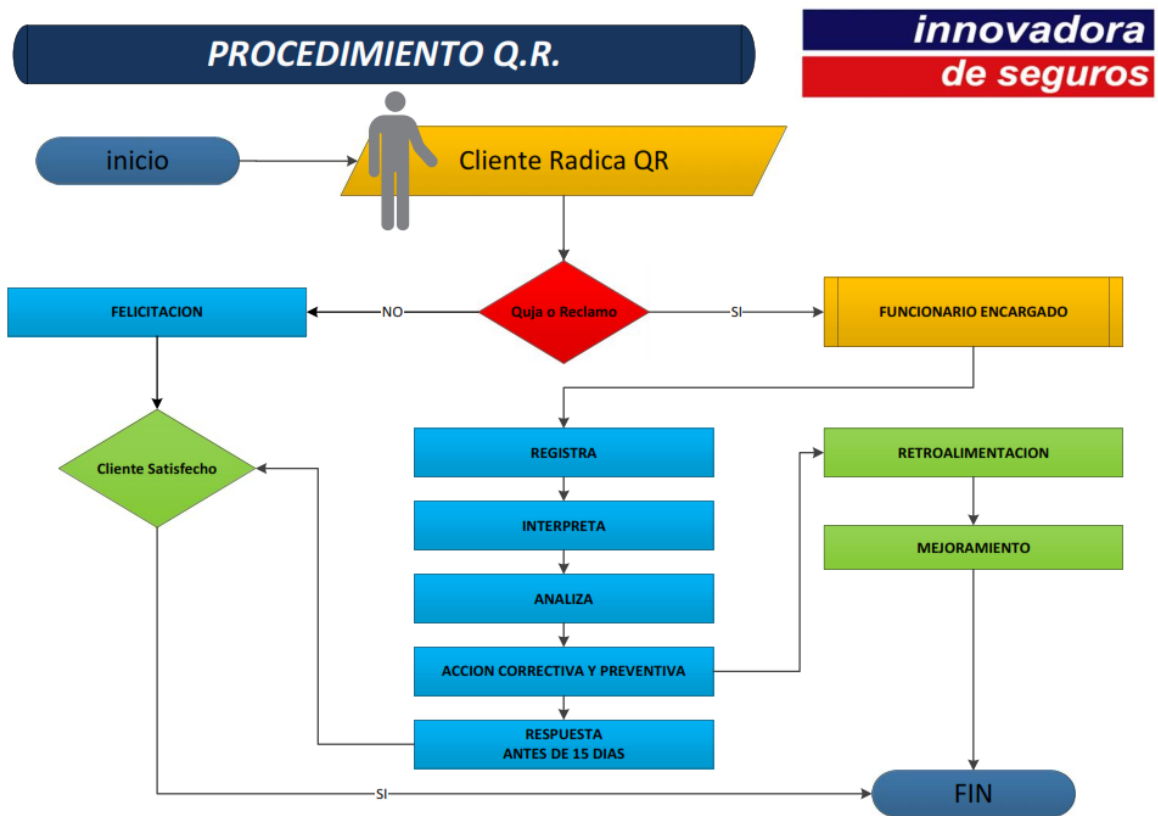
PROCEDIMIENTO Q.R.

innovadora
de seguros

inicio

Cliente Radica QR

FELICITACION

NO

Quja o Reclamo

SI

FUNCIONARIO ENCARGADO

Cliente Satisfecho

REGISTRA

INTERPRETA

ANALIZA

ACCION CORRECTIVA Y PREVENTIVA

RESPUESTA
ANTES DE 15 DIAS

RETROALIMENTACION

MEJORAMIENTO

SI

FIN